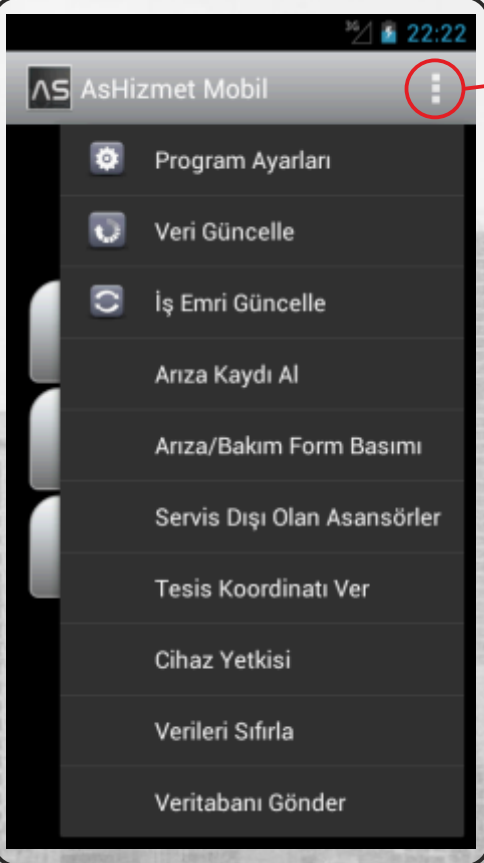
3G 22:22

AS AsHizmet Mobil

Program Ayarları

Veri Güncelle

İş Emri Güncelle

Arıza Kaydı Al

Arıza/Bakım Form Basımı

Servis Dışı Olan Asansörler

Tesis Koordinatı Ver

Cihaz Yetkisi

Verileri Sıfırla

Veritabanı Gönder